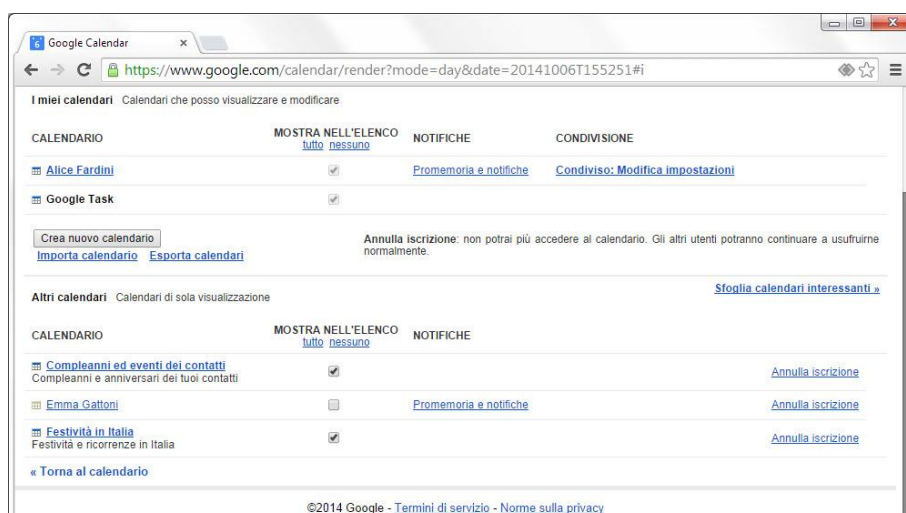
6 Google Calendar ×

https://www.google.com/calendar/render?mode=day&date=20141006T155251#i

**I miei calendari** Calendari che posso visualizzare e modificare

| CALENDARIO | MOSTRA NELL'ELENCO tutto nessuno | NOTIFICHE | CONDIVISIONE |
|---|---|---|---|
| Alice Fardini | ✓ | Promemoria e notifiche | Condiviso: Modifica impostazioni |
| Google Task | ✓ | | |

Crea nuovo calendario
Importa calendario Esporta calendari

**Annulla iscrizione**: non potrai più accedere al calendario. Gli altri utenti potranno continuare a usufruirne normalmente.

**Altri calendari** Calendari di sola visualizzazione

Sfoglia calendari interessanti »

| CALENDARIO | MOSTRA NELL'ELENCO tutto nessuno | NOTIFICHE | |
|---|---|---|---|
| Compleanni ed eventi dei contatti Compleanni e anniversari dei tuoi contatti | ✓ | | Annulla iscrizione |
| Emma Gattoni | | Promemoria e notifiche | Annulla iscrizione |
| Festività in Italia Festività e ricorrenze in Italia | ✓ | | Annulla iscrizione |

« Torna al calendario

©2014 Google - Termini di servizio - Norme sulla privacy